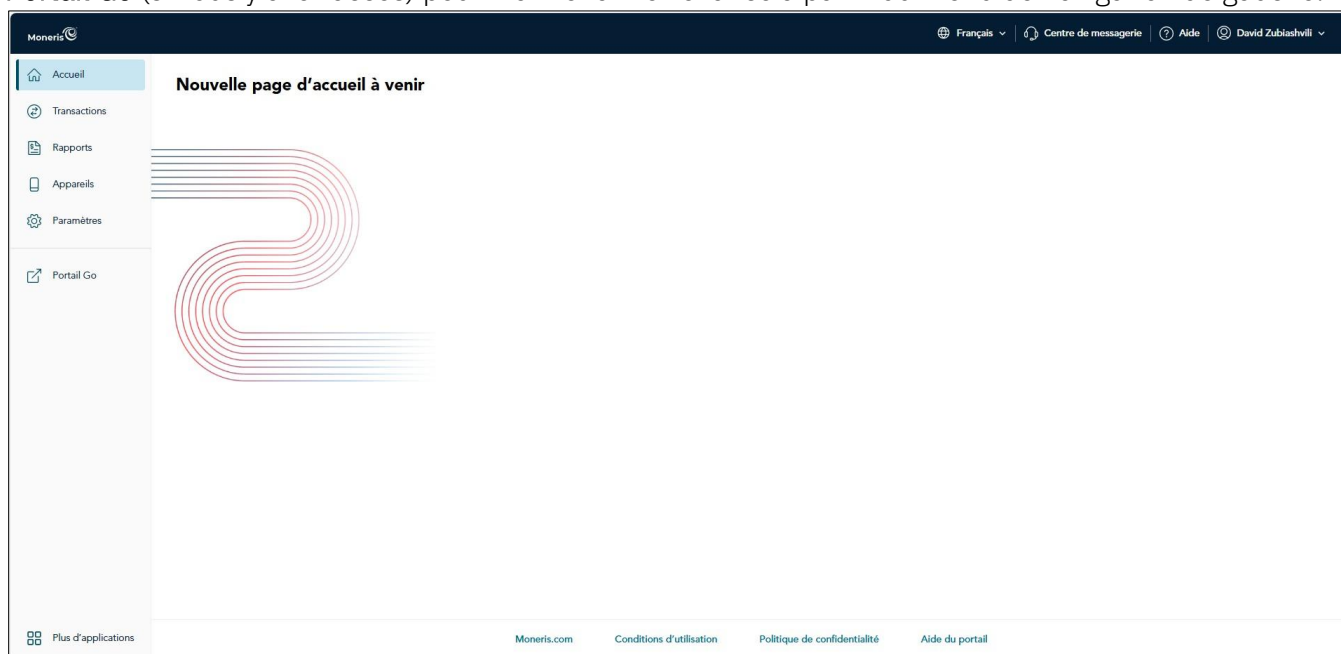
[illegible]

Moneris

Français | Centre de messagerie | Aide | David Zubiashvili

Accueil
Transactions
Rapports
Appareils
Paramètres
Portail Go

Nouvelle page d'accueil à venir

Plus d'applications

Moneris.com | Conditions d'utilisation | Politique de confidentialité | Aide du portail